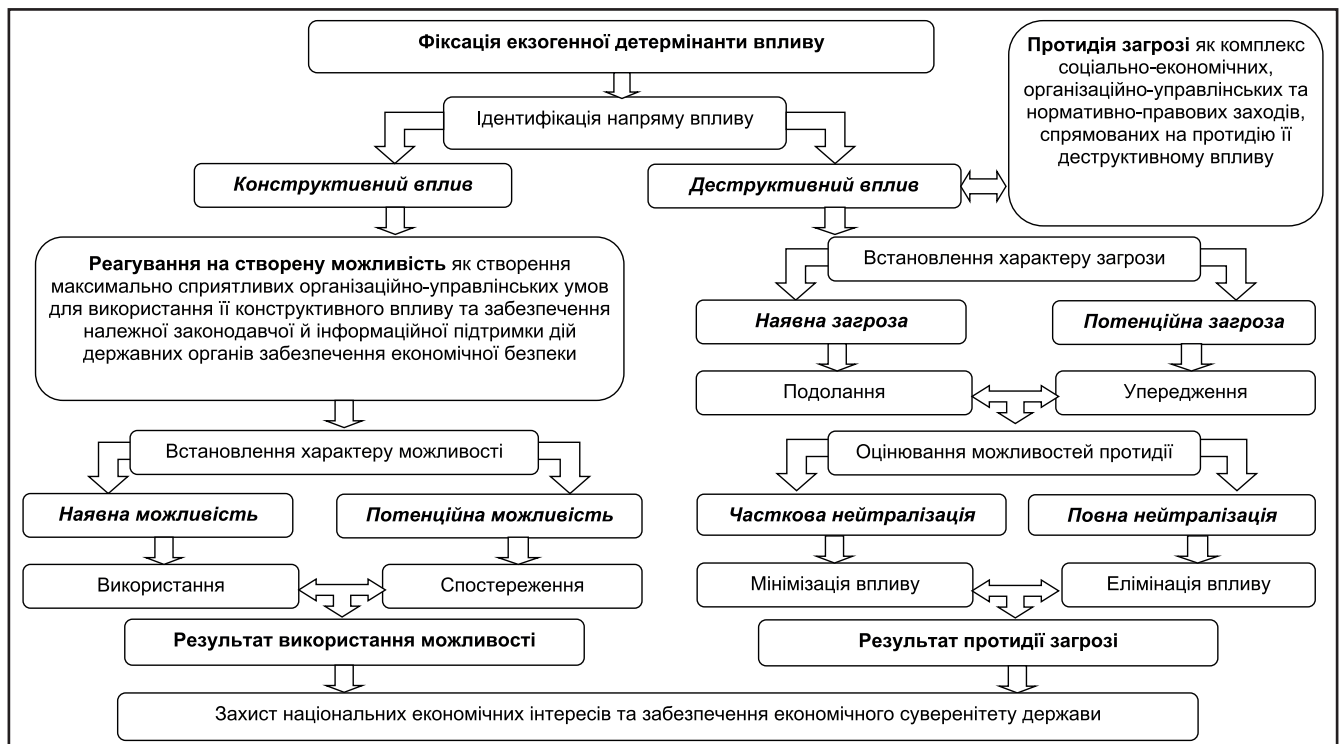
Фіксація екзогенної детермінанти впливу

Протидія загрозі як комплекс соціально-економічних, організаційно-управлінських та нормативно-правових заходів, спрямованих на протидію її деструктивному впливу

Ідентифікація напряму впливу

Конструктивний вплив

Деструктивний вплив

Реагування на створену можливість як створення максимально сприятливих організаційно-управлінських умов для використання її конструктивного впливу та забезпечення належної законодавчої й інформаційної підтримки дій державних органів забезпечення економічної безпеки

Встановлення характеру загрози

Наявна загроза

Потенційна загроза

Подолання

Упередження

Оцінювання можливостей протидії

Встановлення характеру можливості

Наявна можливість

Потенційна можливість

Часткова нейтралізація

Повна нейтралізація

Використання

Спостереження

Мінімізація впливу

Елімінація впливу

Результат використання можливості

Результат протидії загрозі

Захист національних економічних інтересів та забезпечення економічного суверенітету держави